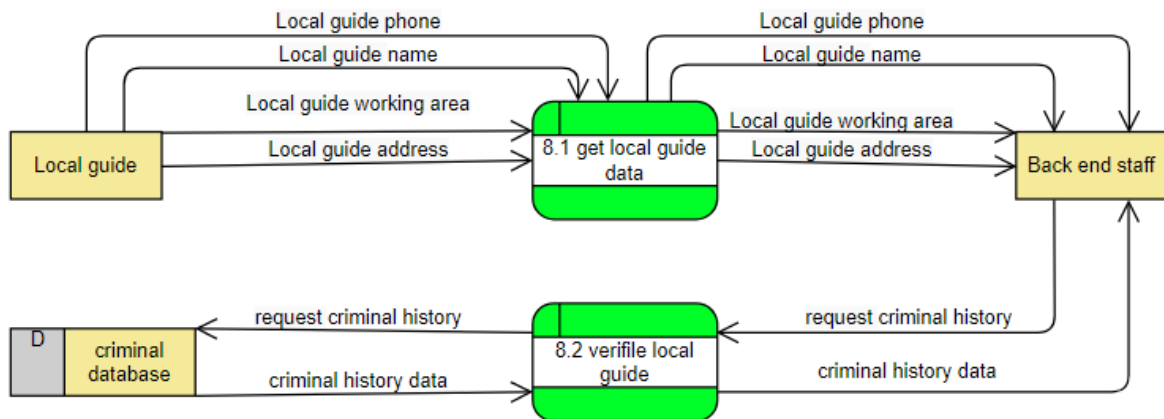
Local guide phone

Local guide name

Local guide working area

Local guide address

Local guide

8.1 get local guide data

Local guide phone

Local guide name

Local guide working area

Local guide address

Back end staff

D

criminal database

request criminal history

criminal history data

8.2 verifile local guide

request criminal history

criminal history data